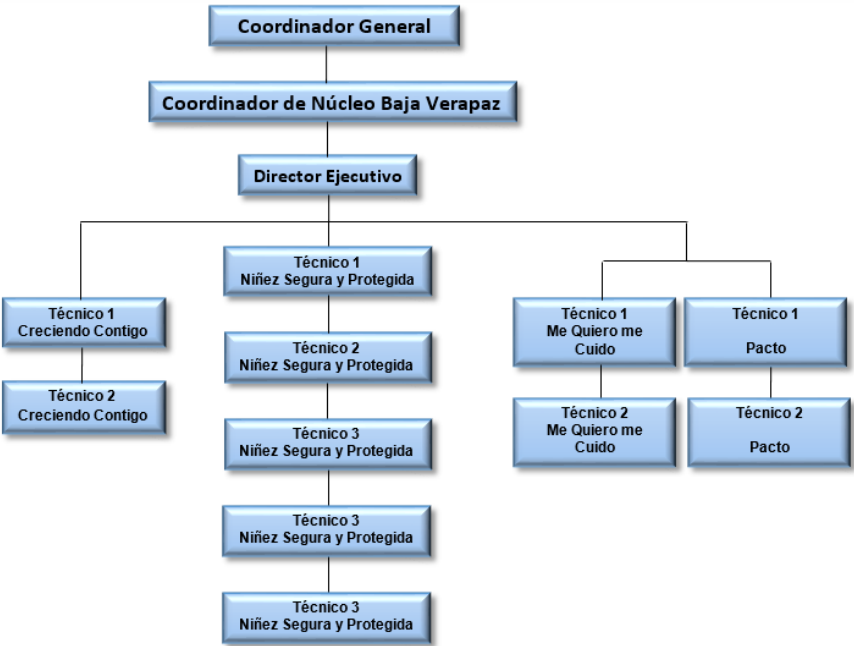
Coordinador General

Coordinador de Núcleo Baja Verapaz

Director Ejecutivo

Técnico 1
Creciendo Contigo

Técnico 2
Creciendo Contigo

Técnico 1
Niñez Segura y Protegida

Técnico 2
Niñez Segura y Protegida

Técnico 3
Niñez Segura y Protegida

Técnico 3
Niñez Segura y Protegida

Técnico 3
Niñez Segura y Protegida

Técnico 1
Me Quiero me Cuido

Técnico 2
Me Quiero me Cuido

Técnico 1
Pacto

Técnico 2
Pacto